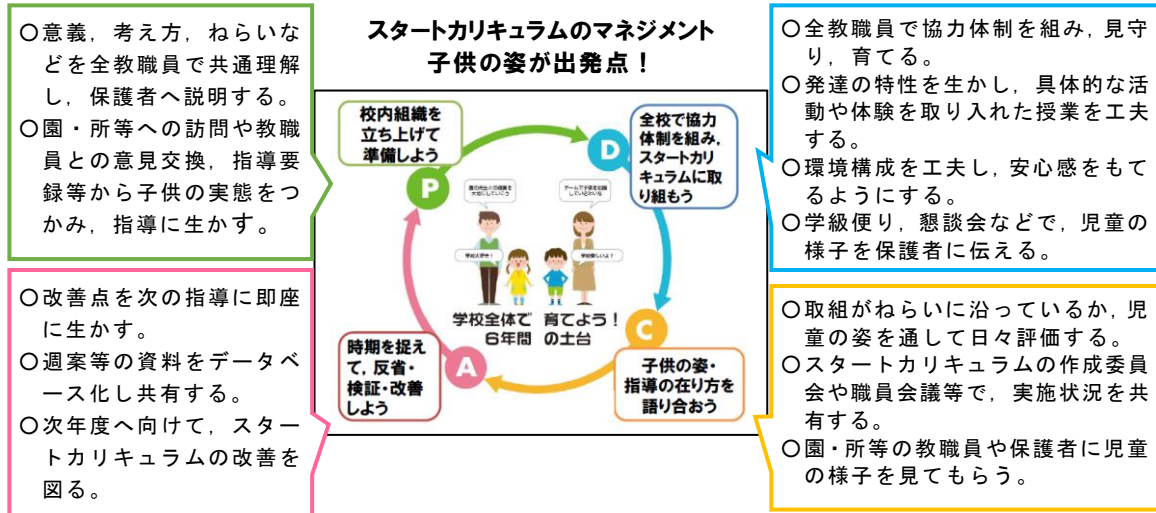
〇意義，考え方，ねらいなどを全教職員で共通理解し，保護者へ説明する。
〇園・所等への訪問や教職員との意見交換，指導要録等から子供の実態をつかみ，指導に生かす。

スタートカリキュラムのマネジメント
子供の姿が出発点！

〇全教職員で協力体制を組み，見守り，育てる。
〇発達の特性を生かし，具体的な活動や体験を取り入れた授業を工夫する。
〇環境構成を工夫し，安心感をもてるようにする。
〇学級便り，懇談会などで，児童の様子を保護者に伝える。

校内組織を立ち上げて準備しよう

P

D

全校で協力体制を組み，スタートカリキュラムに取り組もう

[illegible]

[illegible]

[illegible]

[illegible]

学校全体で 6年間
育てよう！ の土台

A

時期を捉えて，反省・検証・改善しよう

C

子供の姿・指導の在り方を語り合おう

〇改善点を次の指導に即座に生かす。
〇週案等の資料をデータベース化し共有する。
〇次年度へ向けて，スタートカリキュラムの改善を図る。

〇取組がねらいに沿っているか，児童の姿を通して日々評価する。
〇スタートカリキュラムの作成委員会や職員会議等で，実施状況を共有する。
〇園・所等の教職員や保護者に児童の様子を見てもらう。